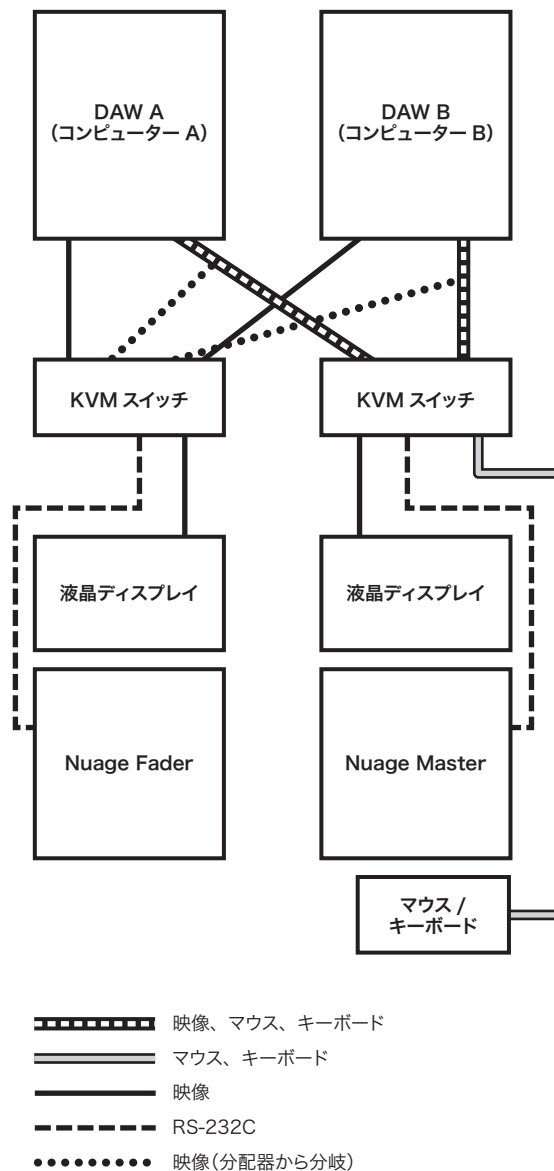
DAW A
(コンピューター A)

DAW B
(コンピューター B)

KVM スイッチ

KVM スイッチ

液晶ディスプレイ

液晶ディスプレイ

Nuage Fader

Nuage Master

マウス / キーボード

映像、マウス、キーボード

マウス、キーボード

映像

RS-232C

映像(分配器から分岐)